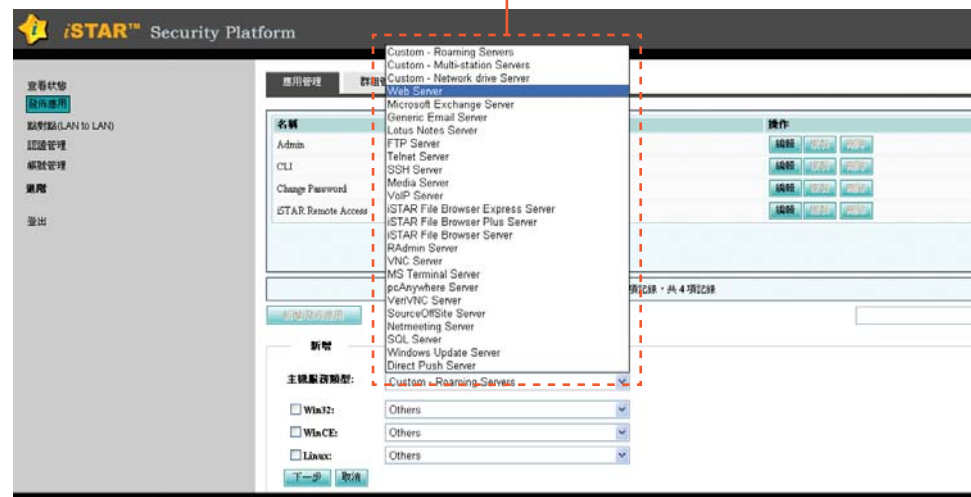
iSTAR™ Security Platform

查看狀態
設備應用
點對點(LAN to LAN)
認證管理
帳號管理
進階
登出

應用管理
群組

名稱
Admin
CLI
Change Password
iSTAR Remote Access

操作
編輯 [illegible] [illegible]
編輯 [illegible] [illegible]
編輯 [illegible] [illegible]
編輯 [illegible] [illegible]

項記錄，共 4 項記錄

新增設備應用

新增

主機服務類型:
Custom - Roaming Servers

Custom - Roaming Servers
Custom - Multi-station Servers
Custom - Network drive Server
Web Server
Microsoft Exchange Server
Generic Email Server
Lotus Notes Server
FTP Server
Telnet Server
SSH Server
Media Server
VoIP Server
iSTAR File Browser Express Server
iSTAR File Browser Plus Server
iSTAR File Browser Server
RAdmin Server
VNC Server
MS Terminal Server
pcAnywhere Server
VeriVNC Server
SourceOffSite Server
Netmeeting Server
SQL Server
Windows Update Server
Direct Push Server

Win32: Others
WinCE: Others
Linux: Others

下一步 取消